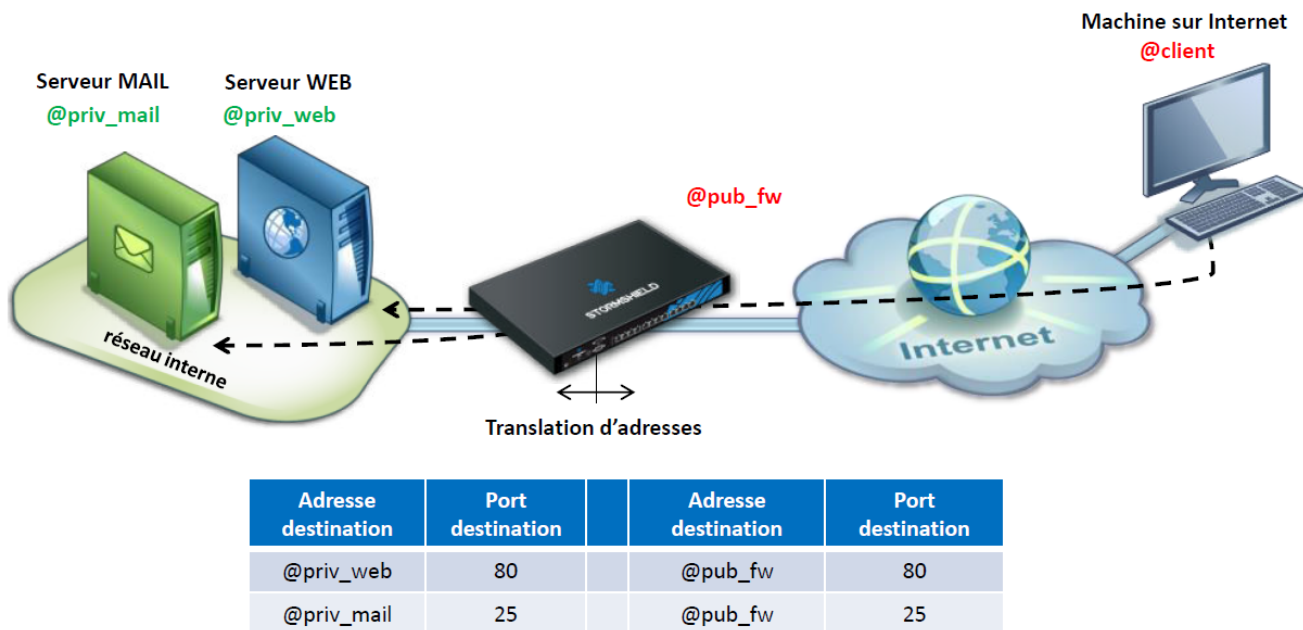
Machine sur Internet
@client

Serveur MAIL
@priv_mail

Serveur WEB
@priv_web

@pub_fw

STORMSHIELD

Internet

réseau interne

Translation d'adresses

| Adresse destination | Port destination | | Adresse destination | Port destination |
|---|---|---|---|---|
| @priv_web | 80 | | @pub_fw | 80 |
| @priv_mail | 25 | | @pub_fw | 25 |